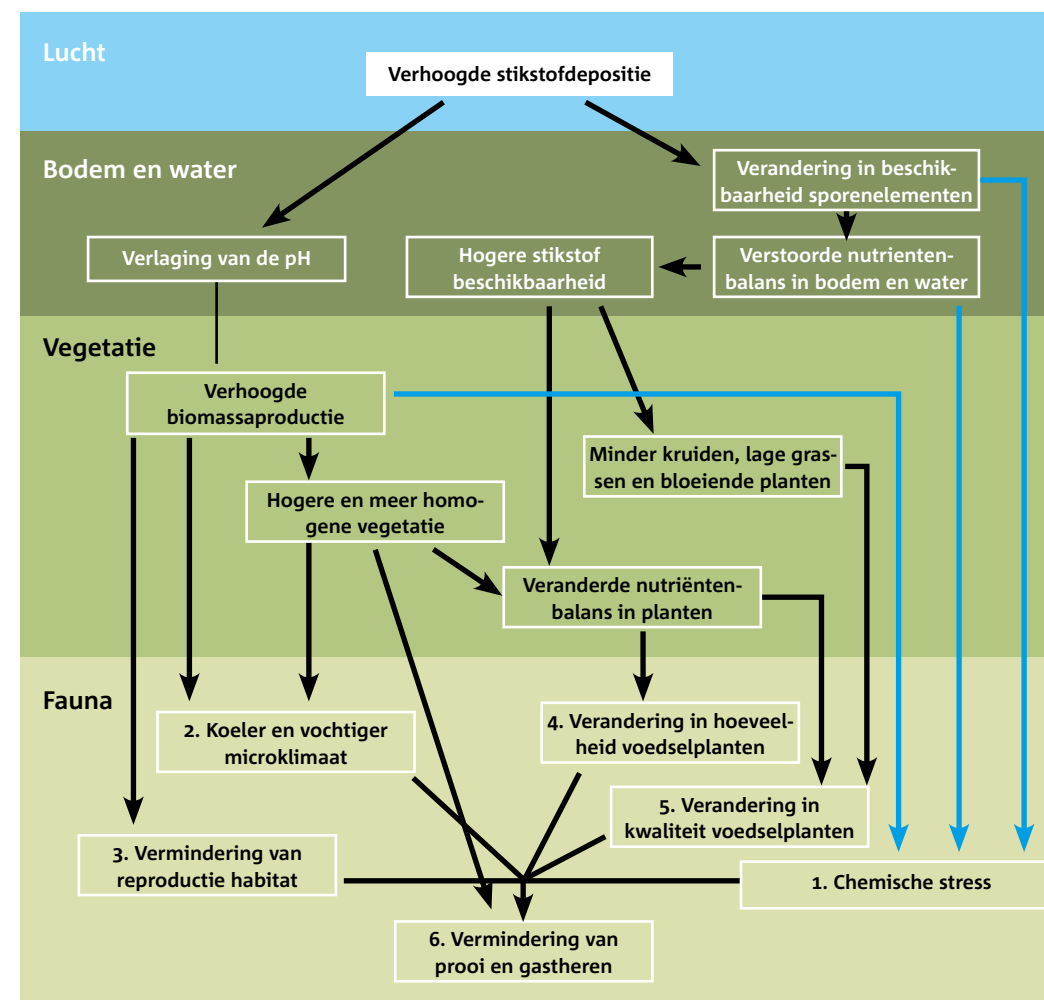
Lucht

Verhoogde stikstofdepositie

Bodem en water

Verandering in beschikbaarheid sporenelementen

Verlaging van de pH

Hogere stikstof beschikbaarheid

Verstoorde nutrientenbalans in bodem en water

Vegetatie

Verhoogde biomassaproductie

Minder kruiden, lage grassen en bloeiende planten

Hogere en meer homogene vegetatie

Veranderde nutriëntenbalans in planten

Fauna

2. Koeler en vochtiger microklimaat

4. Verandering in hoeveelheid voedselplanten

5. Verandering in kwaliteit voedselplanten

3. Vermindering van reproductie habitat

1. Chemische stress

6. Vermindering van prooi en gastheren